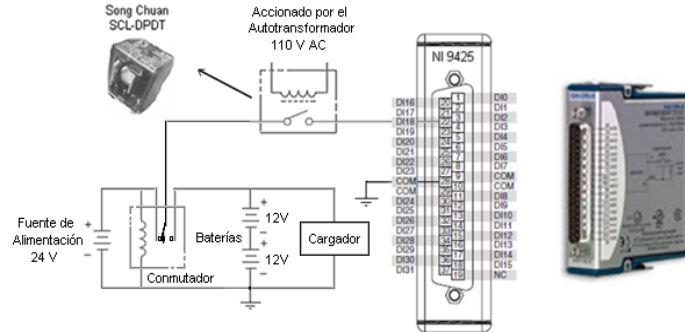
Song Chuan
SCL-DPDT

Accionado por el Autotransformador 110 V AC

NI 9425

DI16
DI17
DI18
DI19
DI20
DI21
DI22
DI23
COM
COM
DI24
DI25
DI26
DI27
DI28
DI29
DI30
DI31

20
21
22
23
24
25
26
27
28
29
30
31
32
33
34
35
36
37

1
2
3
4
5
6
7
8
9
10
11
12
13
14
15
16
17
18
19

DI0
DI1
DI2
DI3
DI4
DI5
DI6
DI7
COM
COM
DI8
DI9
DI10
DI11
DI12
DI13
DI14
DI15
NC

Fuente de Alimentación 24 V

+
-

Baterías

+
12V
-
+
12V
-

Cargador

Conmutador